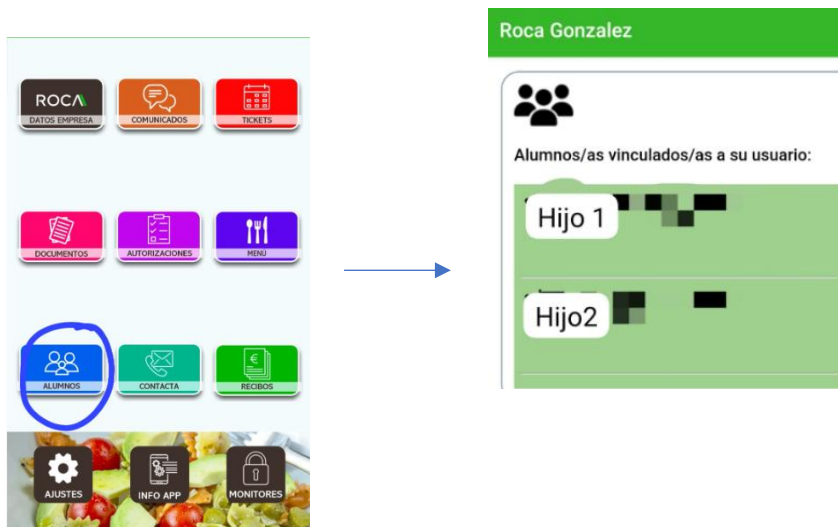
ROCA
DATOS EMPRESA

COMUNICADOS

TICKETS

DOCUMENTOS

AUTORIZACIONES

MENU

ALUMNOS

CONTACTA

RECIBOS

AJUSTES

INFO APP

MONITORES

Roca Gonzalez

Alumnos/as vinculados/as a su usuario:

Hijo 1

Hijo2